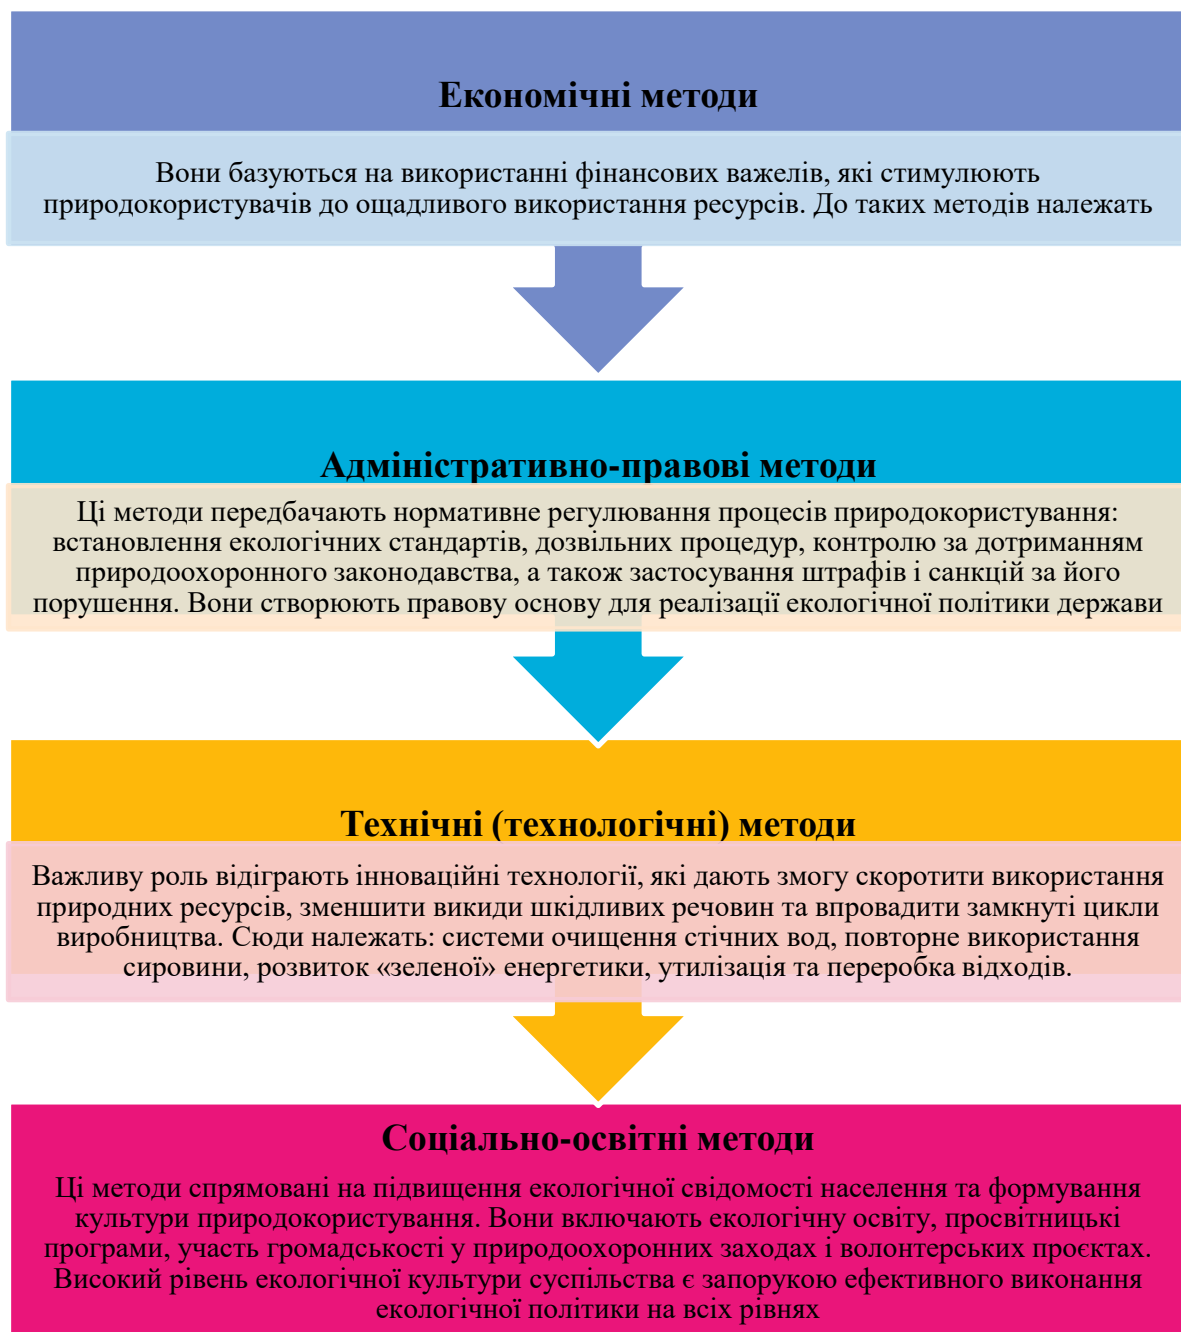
Економічні методи

Вони базуються на використанні фінансових важелів, які стимулюють природокористувачів до ощадливого використання ресурсів. До таких методів належать

Адміністративно-правові методи

Ці методи передбачають нормативне регулювання процесів природокористування: встановлення екологічних стандартів, дозвільних процедур, контролю за дотриманням природоохоронного законодавства, а також застосування штрафів і санкцій за його порушення. Вони створюють правову основу для реалізації екологічної політики держави

Технічні (технологічні) методи

Важливу роль відіграють інноваційні технології, які дають змогу скоротити використання природних ресурсів, зменшити викиди шкідливих речовин та впровадити замкнуті цикли виробництва. Сюди належать: системи очищення стічних вод, повторне використання сировини, розвиток «зеленої» енергетики, утилізація та переробка відходів.

Соціально-освітні методи

Ці методи спрямовані на підвищення екологічної свідомості населення та формування культури природокористування. Вони включають екологічну освіту, просвітницькі програми, участь громадськості у природоохоронних заходах і волонтерських проєктах. Високий рівень екологічної культури суспільства є запорукою ефективного виконання екологічної політики на всіх рівнях